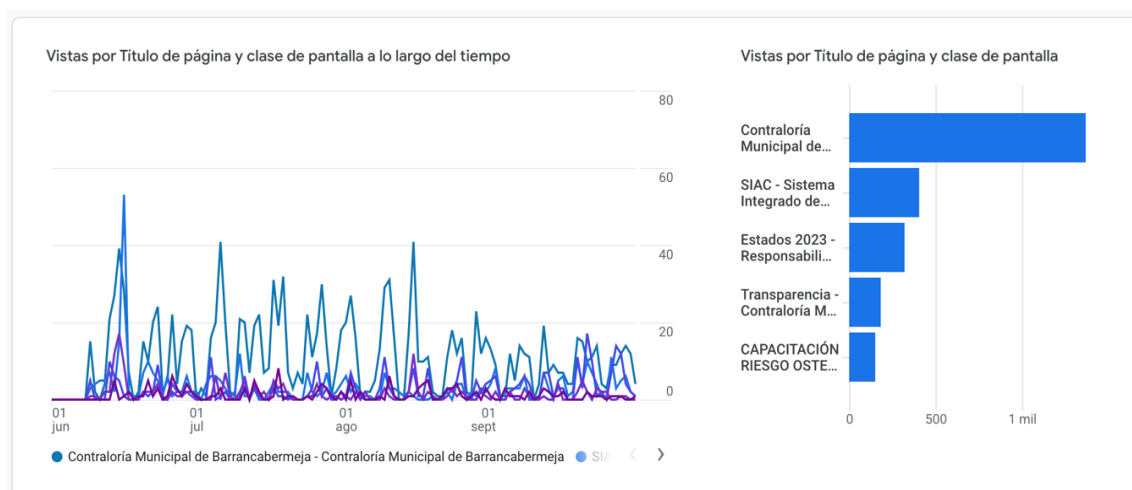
Vistas por Título de página y clase de pantalla a lo largo del tiempo

80
60
40
20
0

01 jun
01 jul
01 ago
01 sept

Contraloría Municipal de Barrancabermeja - Contraloría Municipal de Barrancabermeja
SIA

Vistas por Título de página y clase de pantalla

Contraloría Municipal de...
SIAC - Sistema Integrado de...
Estados 2023 - Responsabili...
Transparencia - Contraloría M...
CAPACITACIÓN RIESGO OSTE...

0
500
1 mil